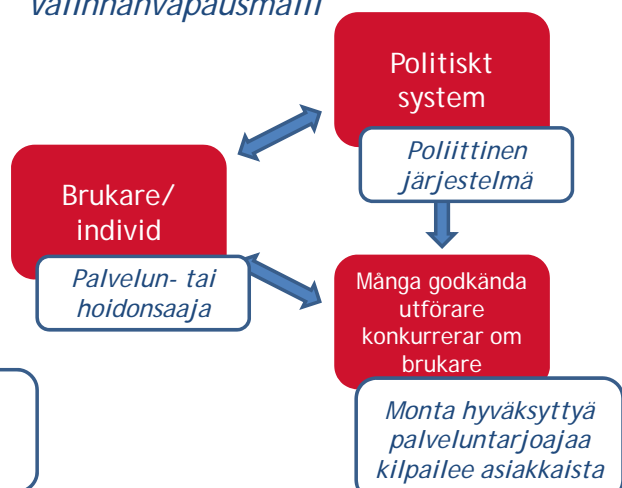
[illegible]valinnanvapausmalli

Politiskt system

Poliittinen järjestelmä

Brukare/ individ

Palvelun- tai hoidonsaaja

Många godkända utförare konkurrerar om brukare

Monta hyväksyttyä palveluntarjoajaa kilpailee asiakkaista